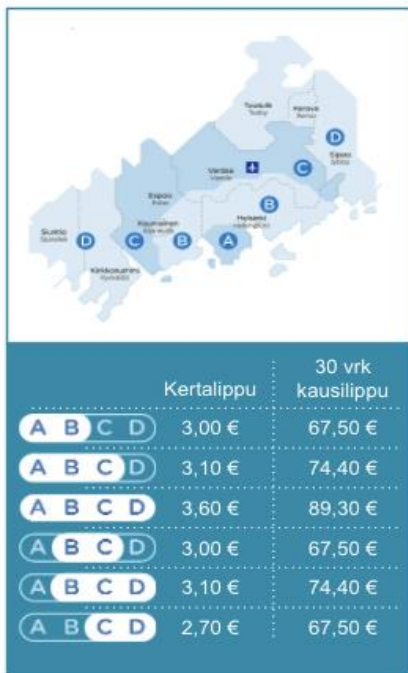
Tuusula
Tusby
Kerava
Kervo
Sipoo
Sibbo
Vantaa
Vanda
Espoo
Esbo
Kauniainen
Grankulla
Helsinki
Helsingfors
Siuntio
Sjundeå
Kirkkonummi
Kyrkslätt
A
B
C
D
A
B
C
B
C
D

| | Kertalippu | 30 vrk kausilippu |
|---|---|---|
| A B C D | 3,00 € | 67,50 € |
| A B C D | 3,10 € | 74,40 € |
| A B C D | 3,60 € | 89,30 € |
| A B C D | 3,00 € | 67,50 € |
| A B C D | 3,10 € | 74,40 € |
| A B C D | 2,70 € | 67,50 € |